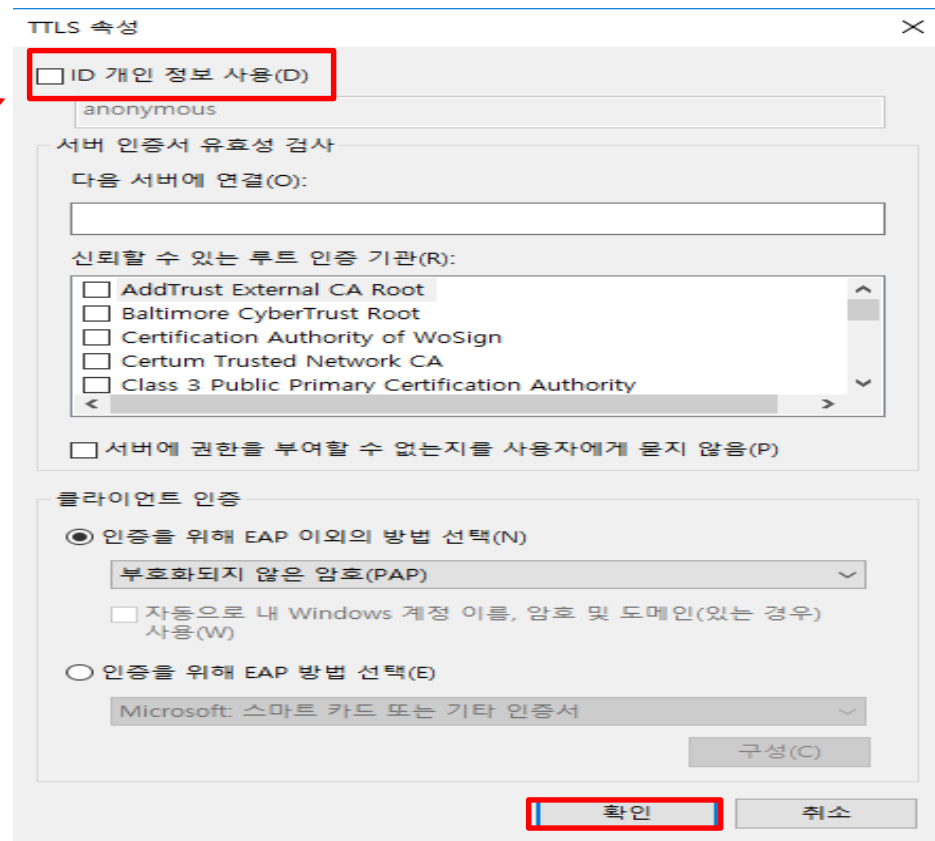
TTLS 속성

ID 개인 정보 사용(D)

anonymous

서버 인증서 유효성 검사

다음 서버에 연결(O):

신뢰할 수 있는 루트 인증 기관(R):

AddTrust External CA Root
Baltimore CyberTrust Root
Certification Authority of WoSign
Certum Trusted Network CA
Class 3 Public Primary Certification Authority

서버에 권한을 부여할 수 없는지를 사용자에게 묻지 않음(P)

클라이언트 인증

인증을 위해 EAP 이외의 방법 선택(N)

부호화되지 않은 암호(PAP)

자동으로 내 Windows 계정 이름, 암호 및 도메인(있는 경우) 사용(W)

인증을 위해 EAP 방법 선택(E)

Microsoft: 스마트 카드 또는 기타 인증서

구성(C)

확인

취소